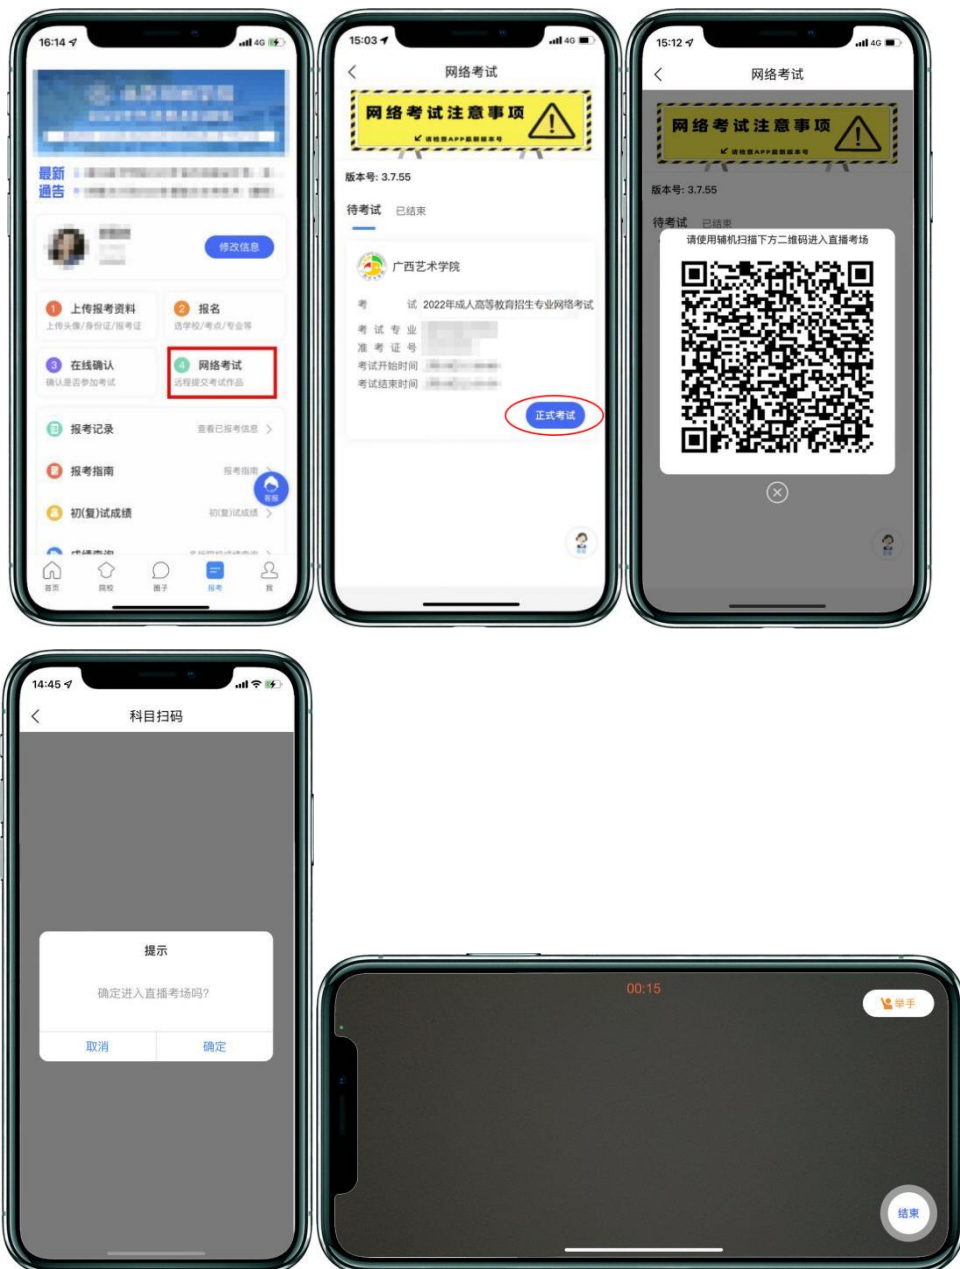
16:14 4G

最新通告 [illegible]

修改信息

1 上传报考资料
上传头像/身份证/报考证

2 报名
选学校/考点/专业等

3 在线确认
确认是否参加考试

4 网络考试
远程提交考试作品

报考记录 查看已报考信息 >

报考指南 报考指南 >

初(复)试成绩 初(复)试成绩 >

客服

首页 院校 圈子 报考 我

15:03 4G

网络考试

网络考试注意事项
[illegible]

版本号: 3.7.55

待考试 已结束

广西艺术学院

考 试 2022年成人高等教育招生专业网络考试
考 试 专 业 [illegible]
准 考 证 号 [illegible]
考试开始时间 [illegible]
考试结束时间 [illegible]

正式考试

15:12 4G

网络考试

网络考试注意事项
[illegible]

版本号: 3.7.55

待考试 已结束

请使用辅机扫描下方二维码进入直播考场

14:45

科目扫码

提示

确定进入直播考场吗?

取消 确定

00:15

举手

结束